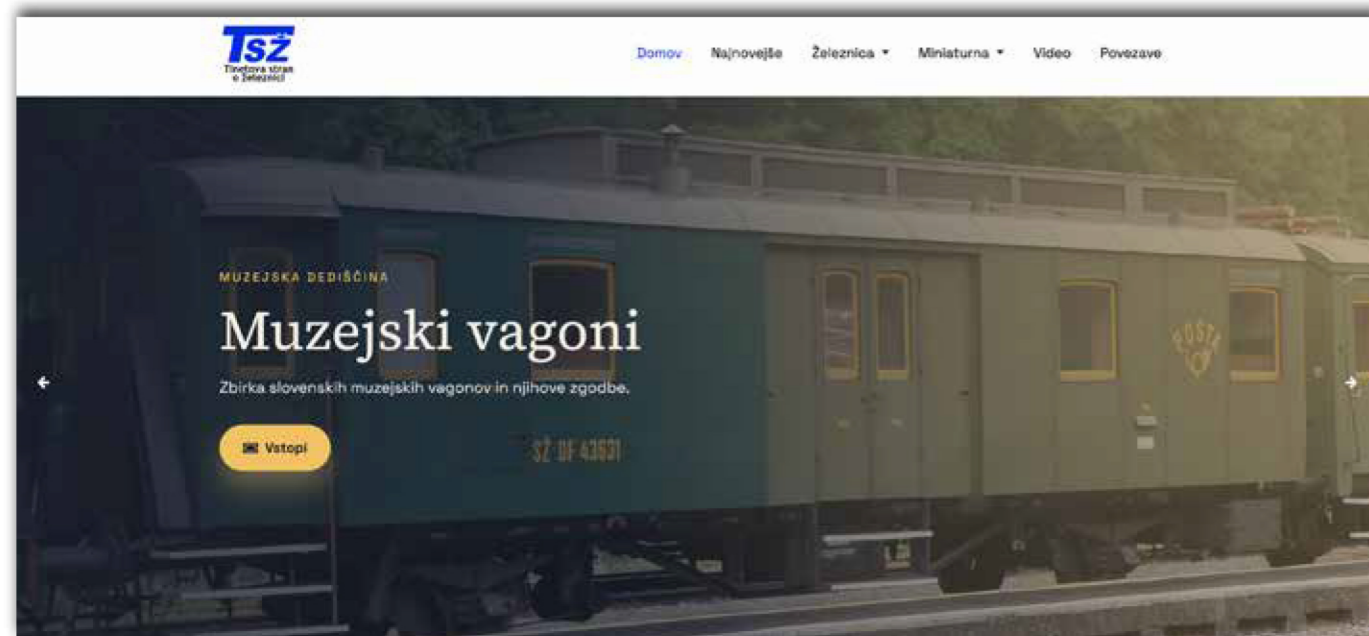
TSŽ
Tinetova stran o železnici

Domov Najnovejše Železnica ▾ Miniaturna ▾ Video Povezave

MUZEJSKA DEDIŠČINA

Muzejski vagoni

Zbirka slovenskih muzejskih vagonov in njihove zgodbe.

Vstopi

SŽ DF 43631

POŠTA